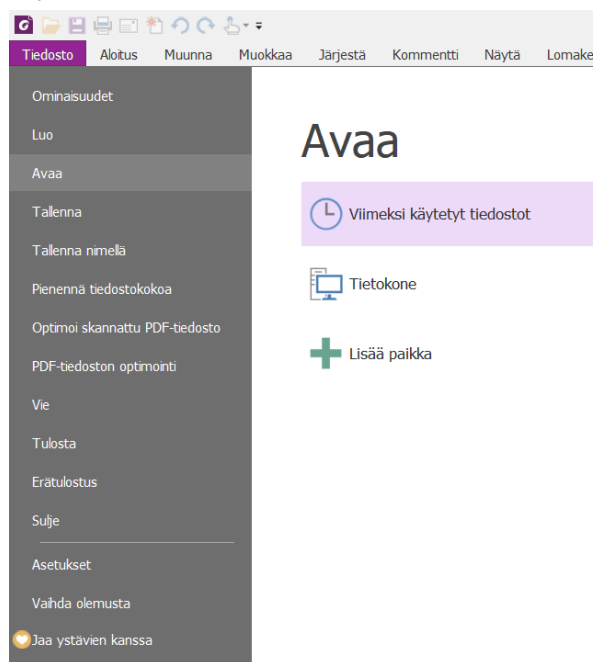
Tiedosto Aloitus Muunna Muokkaa Järjestä Kommentti Näytä Lomake

Ominaisuudet
Luo
Avaa
Tallenna
Tallenna nimellä
Pienennä tiedostokokoa
Optimoi skannattu PDF-tiedosto
PDF-tiedoston optimointi
Vie
Tulosta
Erätulostus
Sulje
Asetukset
Vaihda olemusta
Jaa ystävien kanssa

Avaa

Viimeksi käytetyt tiedostot

Tietokone

Lisää paikka